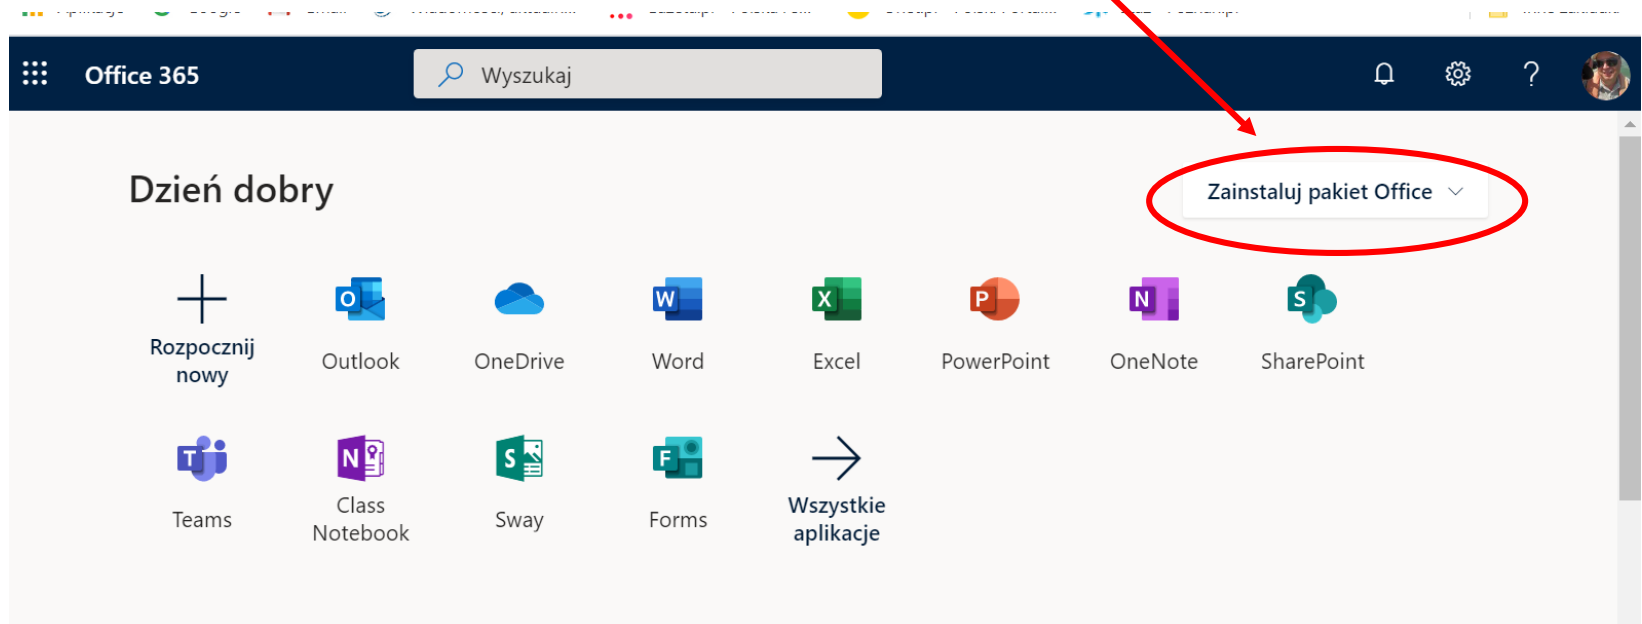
Office 365

Wyszukaj

?

Dzień dobry

Zainstaluj pakiet Office

Rozpocznij nowy

Outlook

OneDrive

Word

Excel

PowerPoint

OneNote

SharePoint

Teams

Class Notebook

Sway

Forms

Wszystkie aplikacje